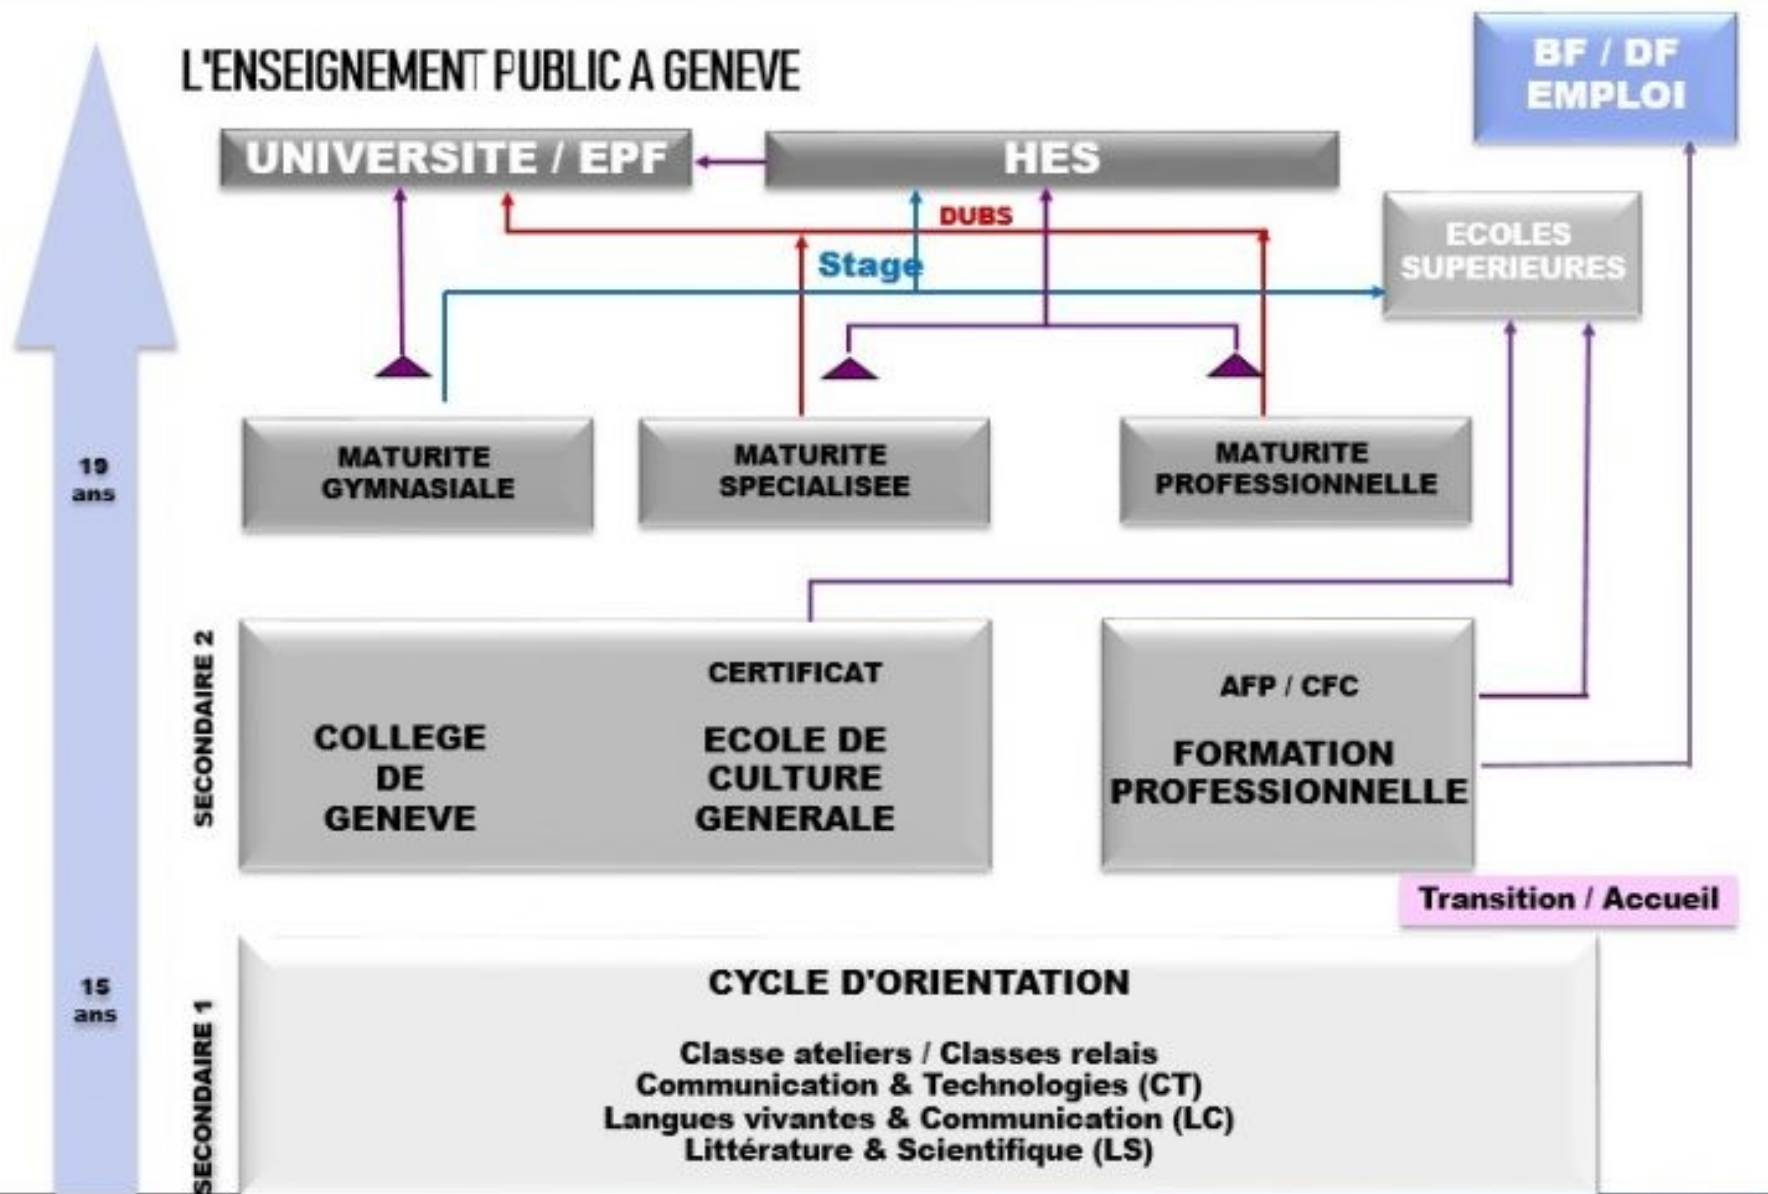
L'ENSEIGNEMENT PUBLIC A GENEVE

BF / DF
EMPLOI

UNIVERSITE / EPF

HES

DUBS

Stage

ECOLES SUPERIEURES

19 ans

MATURITE GYMNASIALE

MATURITE SPECIALISEE

MATURITE PROFESSIONNELLE

SECONDAIRE 2

COLLEGE DE GENEVE

CERTIFICAT

ECOLE DE CULTURE GENERALE

AFP / CFC

FORMATION PROFESSIONNELLE

Transition / Accueil

15 ans

SECONDAIRE 1

CYCLE D'ORIENTATION

Classe ateliers / Classes relais
Communication & Technologies (CT)
Langues vivantes & Communication (LC)
Littérature & Scientifique (LS)